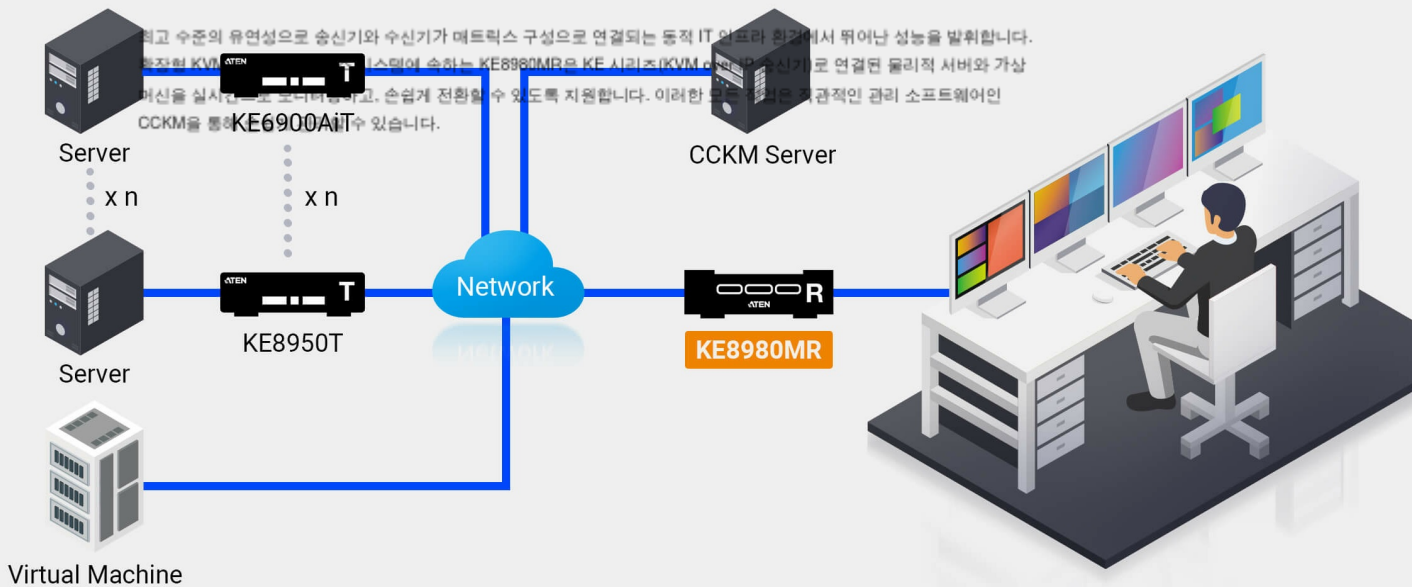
최고 수준의 유연성으로 송신기와 수신기가 매트릭스 구성으로 연결되는 동적 IT 인프라 환경에서 뛰어난 성능을 발휘합니다. 확장형 KVM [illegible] 시스템에 속하는 KE8980MR은 KE 시리즈(KVM over IP 송신기)로 연결된 물리적 서버와 가상 머신을 실시간으로 모니터링하고, 손쉽게 전환할 수 있도록 지원합니다. 이러한 모든 작업은 직관적인 관리 소프트웨어인 CCKM을 통해 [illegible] 수 있습니다.

Server

ATEN

T

KE6900AiT

x n

x n

CCKM Server

Server

ATEN

T

KE8950T

Network

ATEN

R

KE8980MR

Virtual Machine